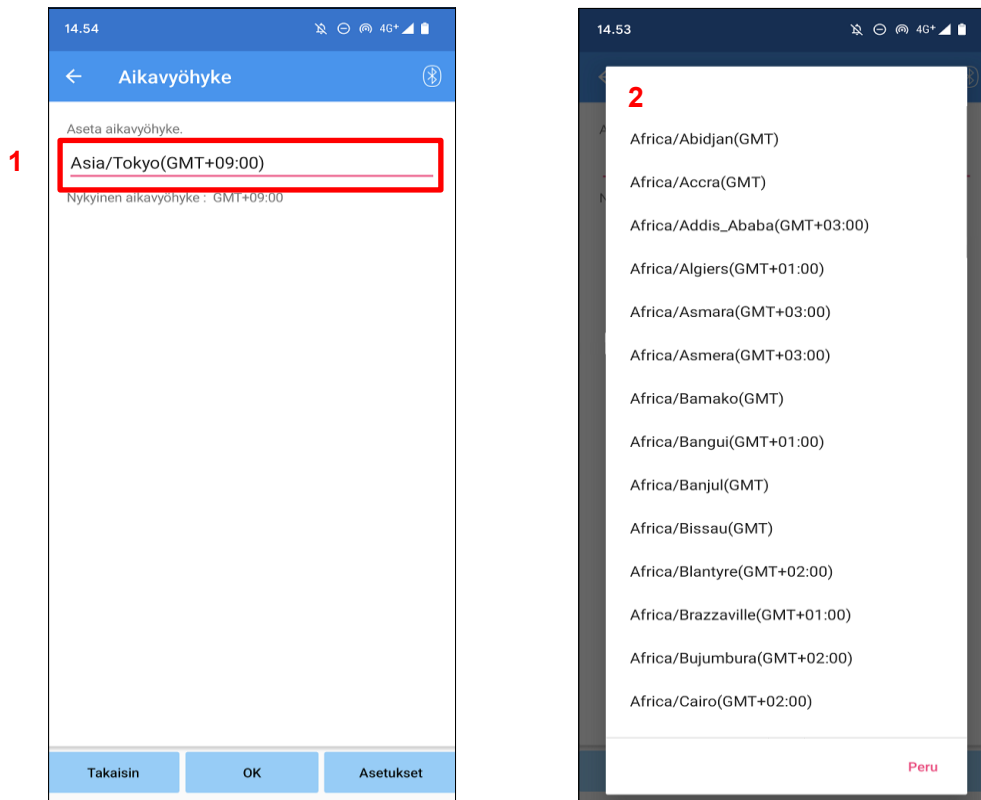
14.54

4G+

Aikavyöhyke

1

Aseta aikavyöhyke.

Asia/Tokyo(GMT+09:00)

Nykyinen aikavyöhyke : GMT+09:00

Takaisin

OK

Asetukset

14.53

4G+

2

Africa/Abidjan(GMT)

Africa/Accra(GMT)

Africa/Addis_Ababa(GMT+03:00)

Africa/Algiers(GMT+01:00)

Africa/Asmara(GMT+03:00)

Africa/Asmera(GMT+03:00)

Africa/Bamako(GMT)

Africa/Bangui(GMT+01:00)

Africa/Banjul(GMT)

Africa/Bissau(GMT)

Africa/Blantyre(GMT+02:00)

Africa/Brazzaville(GMT+01:00)

Africa/Bujumbura(GMT+02:00)

Africa/Cairo(GMT+02:00)

Peru